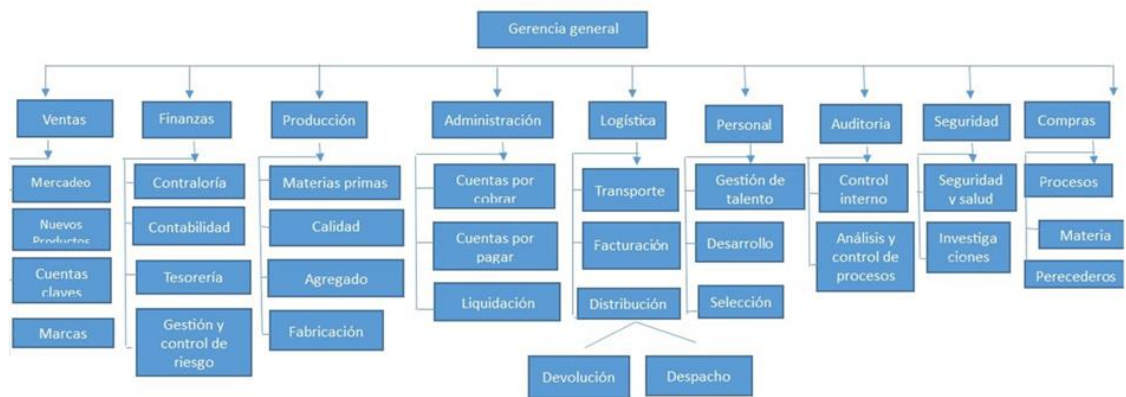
Gerencia general

Ventas
Mercadeo
Nuevos Productos
Cuentas claves
Marcas

Finanzas
Contraloría
Contabilidad
Tesorería
Gestión y control de riesgo

Producción
Materias primas
Calidad
Agregado
Fabricación

Administración
Cuentas por cobrar
Cuentas por pagar
Liquidación

Logística
Transporte
Facturación
Distribución
Devolución
Despacho

Personal
Gestión de talento
Desarrollo
Selección

Auditoria
Control interno
Análisis y control de procesos

Seguridad
Seguridad y salud
Investiga ciones

Compras
Procesos
Materia
Perecederos